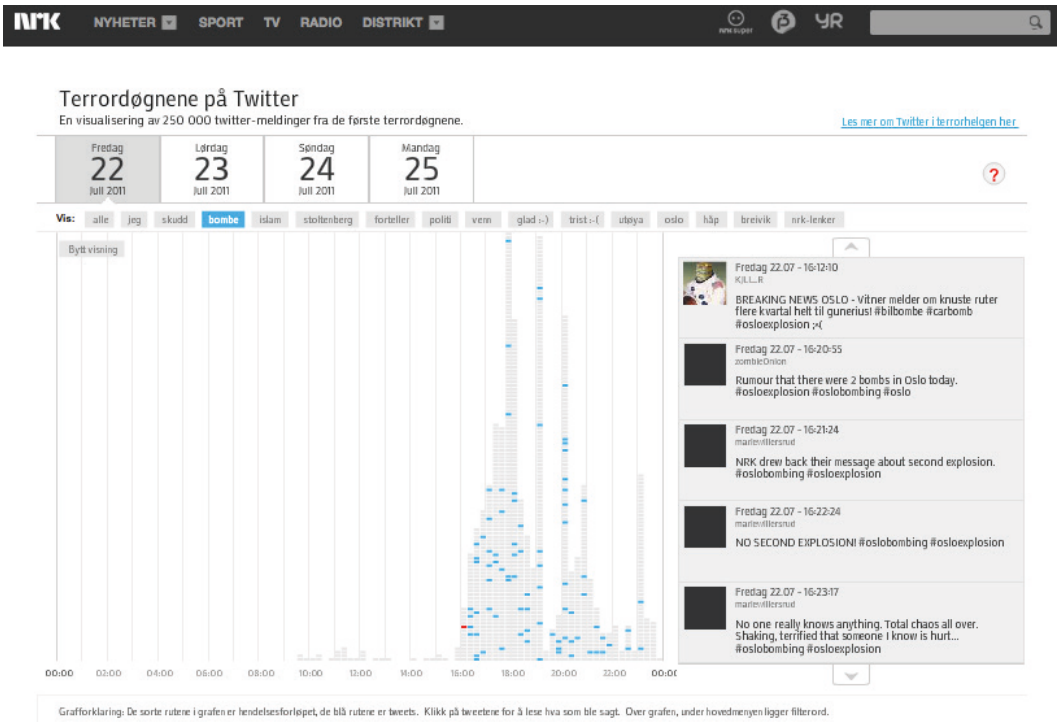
NRK NYHETER SPORT TV RADIO DISTRIKT YR

Terrordøgnene på Twitter
En visualisering av 250 000 twitter-meldinger fra de første terrordøgnene.

Les mer om Twitter i terrorhelgen her

Fredag 22 Juli 2011
Lørdag 23 Juli 2011
Søndag 24 Juli 2011
Mandag 25 Juli 2011

?

Vis: alle jeg skudd bombe islam stoltenberg forteller politi venn glad :-) trist :-( utøya oslo håp breivik nrk-lenker

Bytt visning

Fredag 22.07 - 16:12:10
KJLL_R
BREAKING NEWS OSLO - Vitner melder om knuste ruter flere kvartal helt til gunerius! #bilbombe #carbomb #osloexplosion ;-(

Fredag 22.07 - 16:20:55
zombieOnion
Rumour that there were 2 bombs in Oslo today. #osloexplosion #oslobombing #oslo

Fredag 22.07 - 16:21:24
marievillersrud
NRK drew back their message about second explosion. #oslobombing #osloexplosion

Fredag 22.07 - 16:22:24
marievillersrud
NO SECOND EXPLOSION! #oslobombing #osloexplosion

Fredag 22.07 - 16:23:17
marievillersrud
No one really knows anything. Total chaos all over. Shaking, terrified that someone I know is hurt... #oslobombing #osloexplosion

00:00 02:00 04:00 06:00 08:00 10:00 12:00 14:00 16:00 18:00 20:00 22:00 00:00

Grafforklaring: De sorte rutene i grafen er hendelsesforløpet, de blå rutene er tweets. Klikk på tweetene for å lese hva som ble sagt. Over grafen, under hovedmenyen ligger filterord.